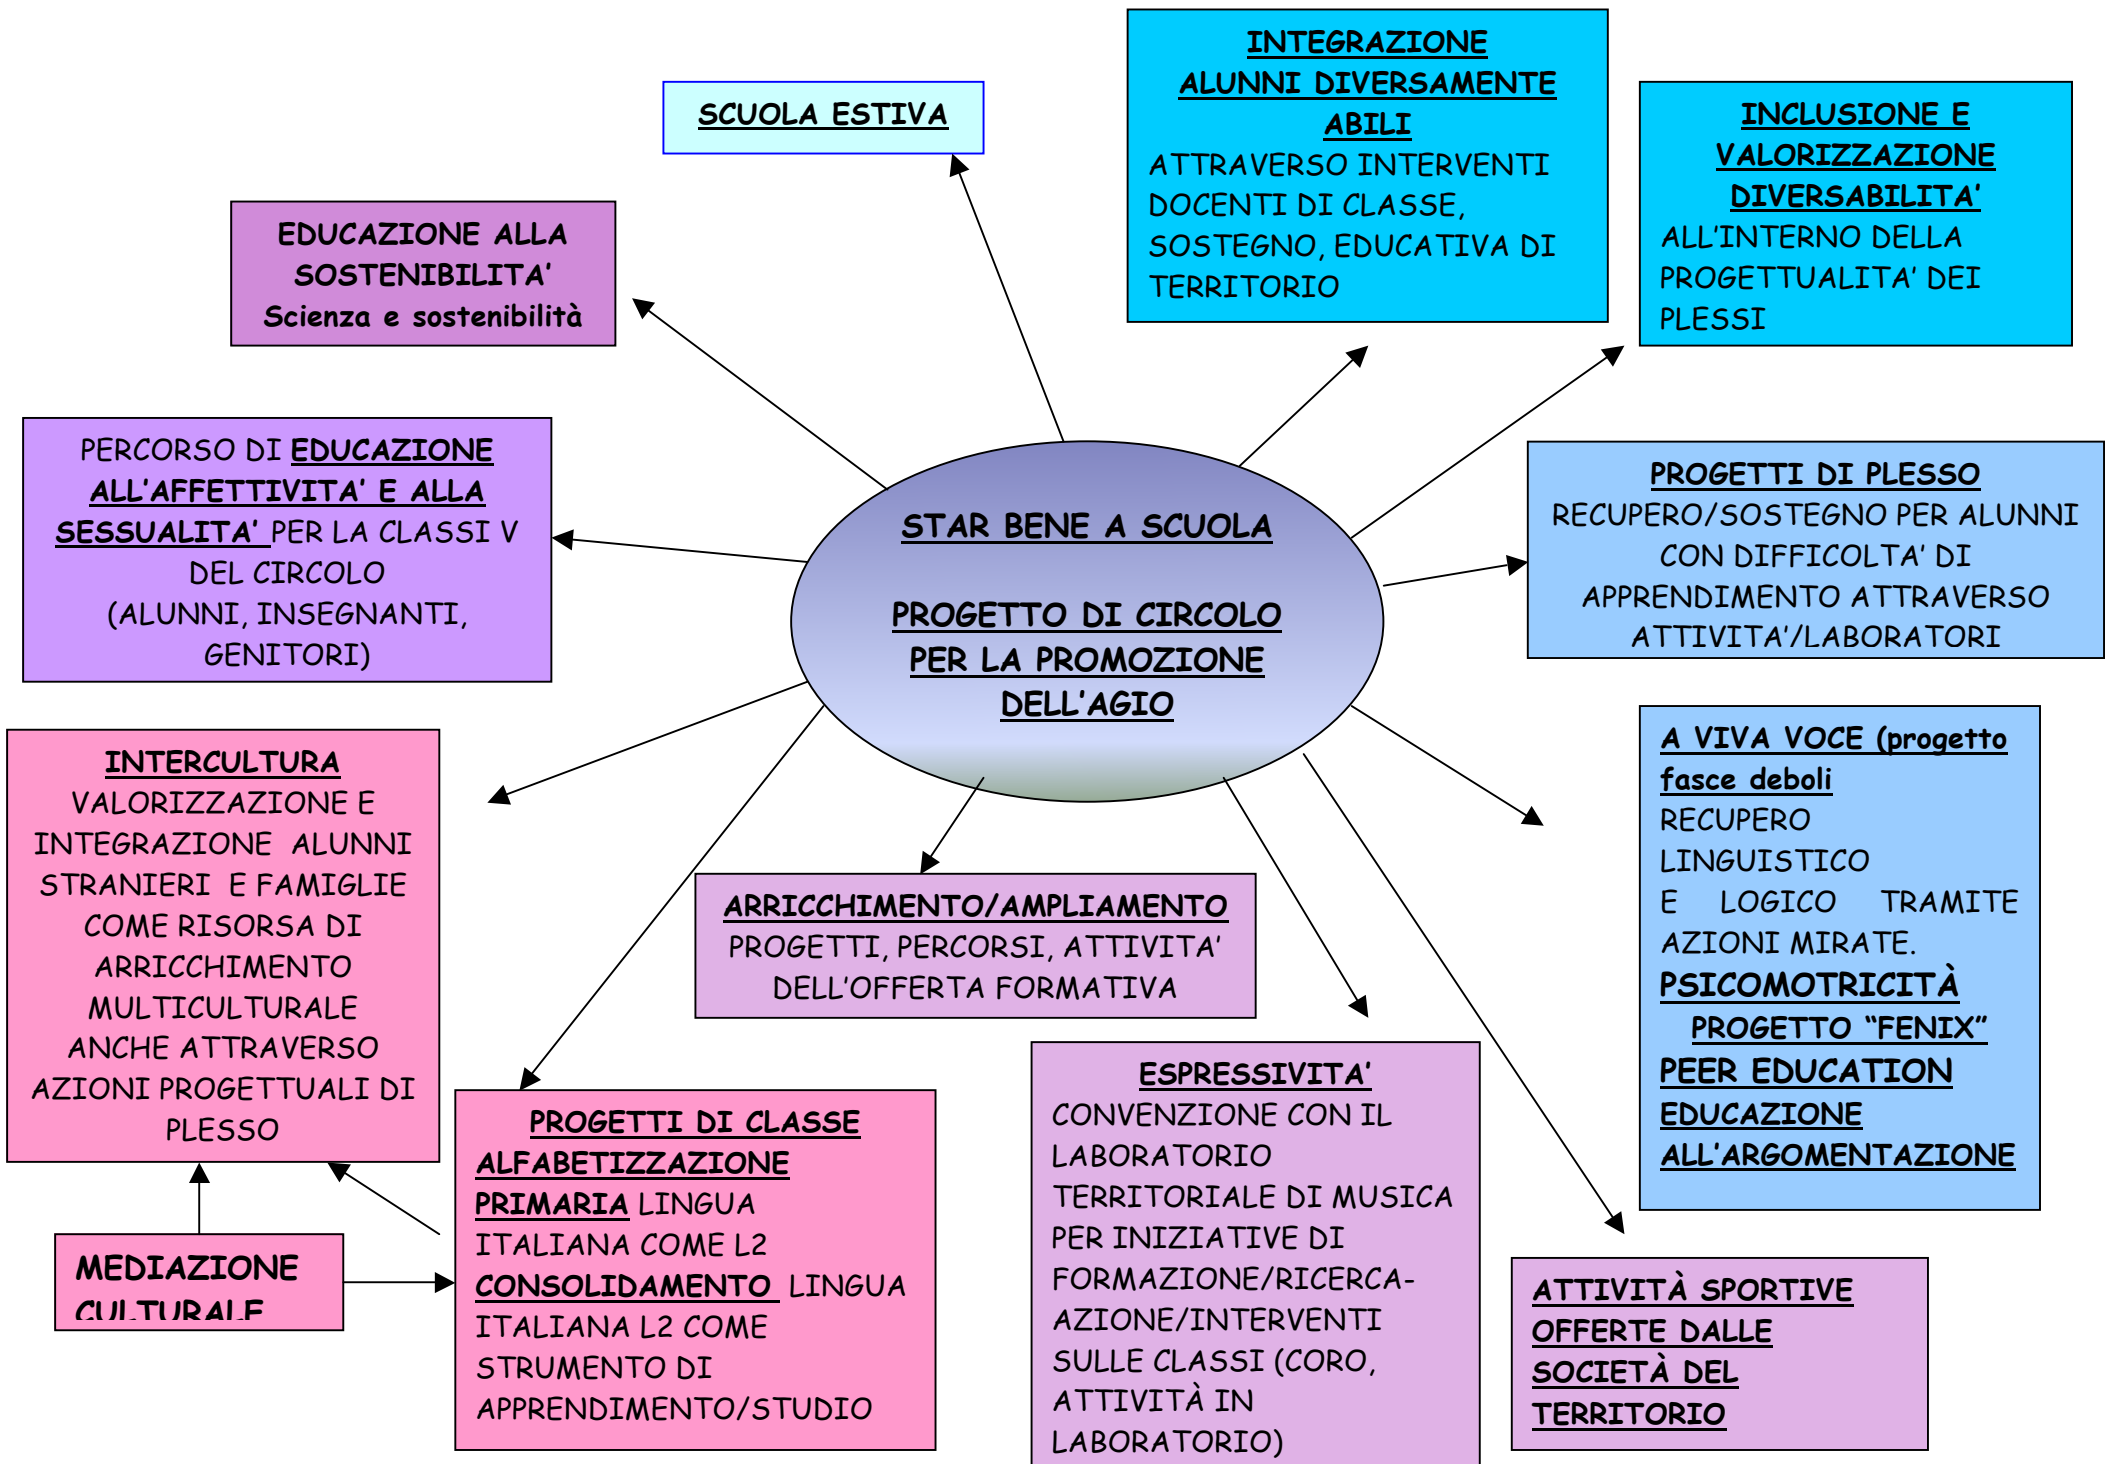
STAR BENE A SCUOLA

PROGETTO DI CIRCOLO PER LA PROMOZIONE DELL'AGIO

SCUOLA ESTIVA

INTEGRAZIONE ALUNNI DIVERSAMENTE ABILI
ATTRAVERSO INTERVENTI DOCENTI DI CLASSE, SOSTEGNO, EDUCATIVA DI TERRITORIO

INCLUSIONE E VALORIZZAZIONE DIVERSABILITA'
ALL'INTERNO DELLA PROGETTUALITA' DEI PLESSI

EDUCAZIONE ALLA SOSTENIBILITA'
Scienza e sostenibilità

PERCORSO DI EDUCAZIONE ALL'AFFETTIVITA' E ALLA SESSUALITA' PER LA CLASSI V DEL CIRCOLO (ALUNNI, INSEGNANTI, GENITORI)

PROGETTI DI PLESSO
RECUPERO/SOSTEGNO PER ALUNNI CON DIFFICOLTA' DI APPRENDIMENTO ATTRAVERSO ATTIVITA'/LABORATORI

INTERCULTURA
VALORIZZAZIONE E INTEGRAZIONE ALUNNI STRANIERI E FAMIGLIE COME RISORSA DI ARRICCHIMENTO MULTICULTURALE ANCHE ATTRAVERSO AZIONI PROGETTUALI DI PLESSO

ARRICCHIMENTO/AMPLIAMENTO
PROGETTI, PERCORSI, ATTIVITA' DELL'OFFERTA FORMATIVA

A VIVA VOCE (progetto fasce deboli
RECUPERO LINGUISTICO E LOGICO TRAMITE AZIONI MIRATE.
PSICOMOTRICITÀ
PROGETTO "FENIX"
PEER EDUCATION
EDUCAZIONE ALL'ARGOMENTAZIONE

PROGETTI DI CLASSE
ALFABETIZZAZIONE PRIMARIA LINGUA ITALIANA COME L2
CONSOLIDAMENTO LINGUA ITALIANA L2 COME STRUMENTO DI APPRENDIMENTO/STUDIO

ESPRESSIVITA'
CONVENZIONE CON IL LABORATORIO TERRITORIALE DI MUSICA PER INIZIATIVE DI FORMAZIONE/RICERCA-AZIONE/INTERVENTI SULLE CLASSI (CORO, ATTIVITÀ IN LABORATORIO)

MEDIAZIONE CULTURALE

ATTIVITÀ SPORTIVE OFFERTE DALLE SOCIETÀ DEL TERRITORIO